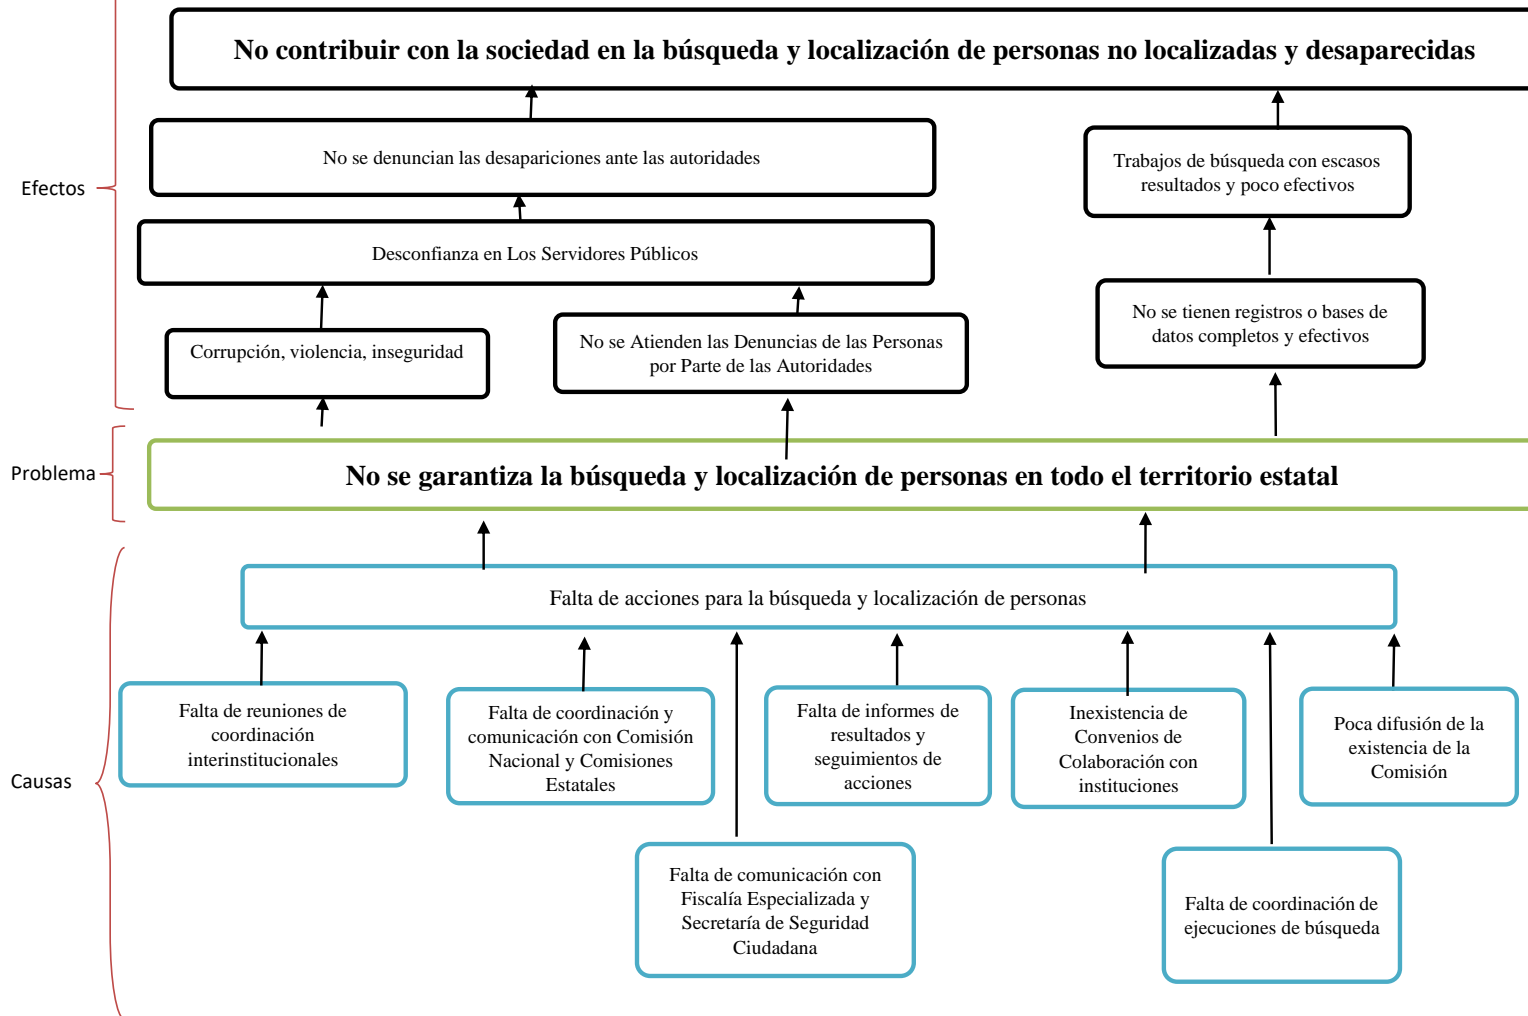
No contribuir con la sociedad en la búsqueda y localización de personas no localizadas y desaparecidas

Efectos

No se denuncian las desapariciones ante las autoridades

Trabajos de búsqueda con escasos resultados y poco efectivos

Desconfianza en Los Servidores Públicos

No se tienen registros o bases de datos completos y efectivos

Corrupción, violencia, inseguridad

No se Atienden las Denuncias de las Personas por Parte de las Autoridades

Problema

No se garantiza la búsqueda y localización de personas en todo el territorio estatal

Causas

Falta de acciones para la búsqueda y localización de personas

Falta de reuniones de coordinación interinstitucionales

Falta de coordinación y comunicación con Comisión Nacional y Comisiones Estatales

Falta de informes de resultados y seguimientos de acciones

Inexistencia de Convenios de Colaboración con instituciones

Poca difusión de la existencia de la Comisión

Falta de comunicación con Fiscalía Especializada y Secretaría de Seguridad Ciudadana

Falta de coordinación de ejecuciones de búsqueda